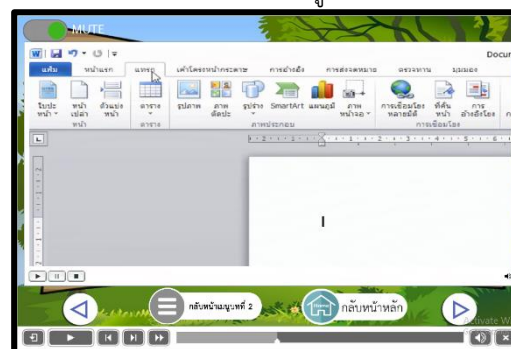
MUTE

Docu

แฟ้ม หน้าแรก แทรก เค้าโครงหน้ากระดาษ การอ้างอิง การส่งจดหมาย ตรวจทาน มุมมอง

ใบปะหน้า หน้าเปล่า ตัวแบ่งหน้า ตาราง รูปภาพ ภาพตัดปะ รูปร่าง SmartArt แผนภูมิ ภาพหน้าจอ การเชื่อมโยงหลายมิติ ที่คั่นหน้า การอ้างอิงโยง

หน้า ตาราง ภาพประกอบ การเชื่อมโยง

กลับหน้าเมนูบทที่ 2

กลับหน้าหลัก

Activate W